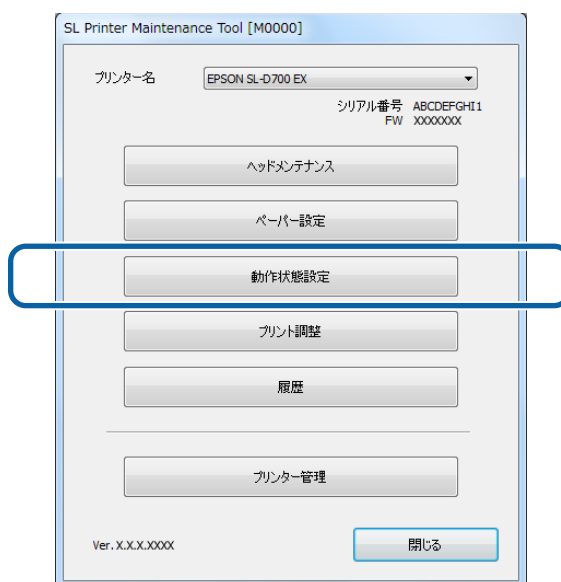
SL Printer Maintenance Tool [M0000]

プリンター名 EPSON SL-D700 EX

シリアル番号 ABCDEFGHI1
FW XXXXXXX

ヘッドメンテナンス

ペーパー設定

動作状態設定

プリント調整

履歴

プリンター管理

Ver. X.X.X.XXXX

閉じる